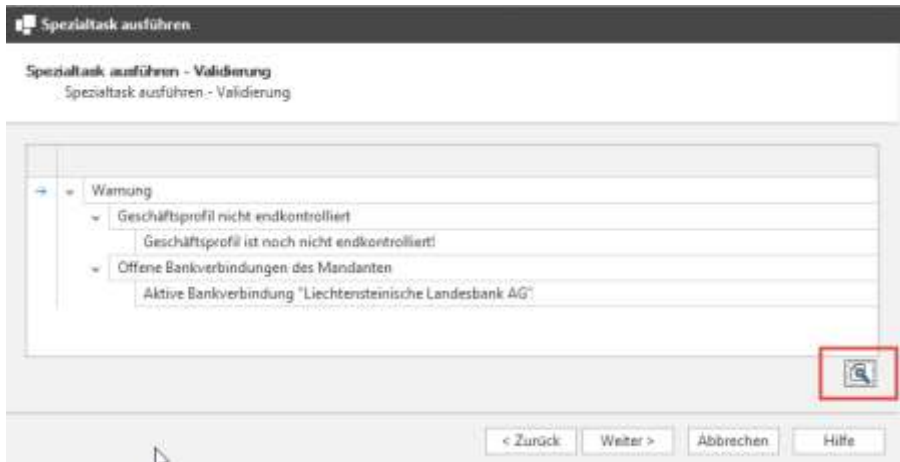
Spezialtask ausführen

Spezialtask ausführen - Validierung
Spezialtask ausführen - Validierung

Warnung
Geschäftsprofil nicht endkontrolliert
Geschäftsprofil ist noch nicht endkontrolliert!
Offene Bankverbindungen des Mandanten
Aktive Bankverbindung "Liechtensteinische Landesbank AG"

< Zurück | Weiter > | Abbrechen | Hilfe